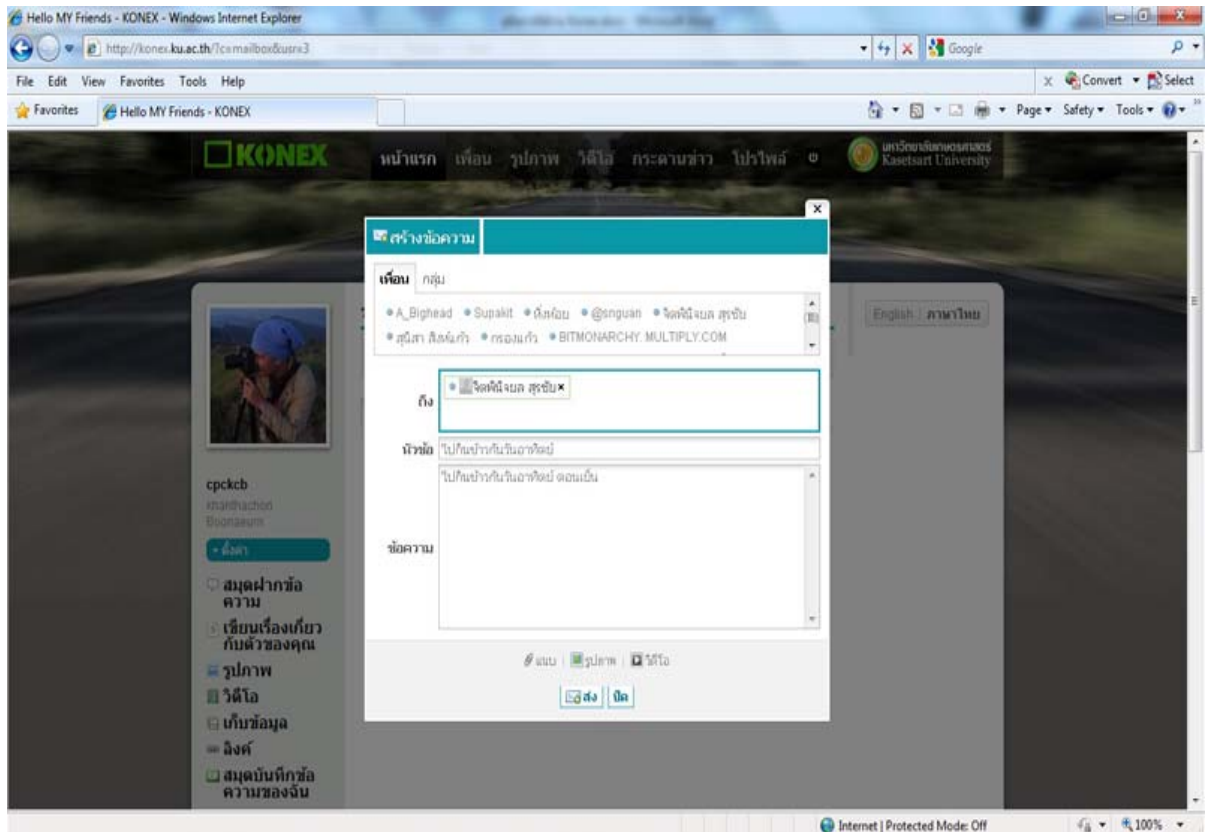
Hello MY Friends - KONEX - Windows Internet Explorer

http://konex.ku.ac.th/?c=mailbox&usr=3

Google

File Edit View Favorites Tools Help

Convert Select

Favorites Hello MY Friends - KONEX

Page Safety Tools

KONEX

หน้าแรก เพื่อน รูปภาพ วิดีโอ กระดานข่าว โปรไฟล์

มหาวิทยาลัยเกษตรศาสตร์ Kasetsart University

English ภาษาไทย

สร้างข้อความ

เพื่อน กลุ่ม

A_Bighead Supakit ติ่งต้อย @snguan จิตพิมิจนล สุขชื่น สุนิสา สิงห์แก้ว กรองแก้ว BITMONARCHY. MULTIPLY.COM

ถึง จิตพิมิจนล สุขชื่น×

หัวข้อ ไปกินข้าวกันวันอาทิตย์

ข้อความ ไปกินข้าวกันวันอาทิตย์ ตอนเย็น

แนบ รูปภาพ วิดีโอ

ส่ง ปิด

cpckcb
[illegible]
Boonsaeum

ตั้งค่า

สมุดฝากข้อความ

เขียนเรื่องเกี่ยวกับตัวของคุณ

รูปภาพ

วิดีโอ

เก็บข้อมูล

ลิงค์

สมุดบันทึกข้อความของฉัน

Internet | Protected Mode: Off

100%